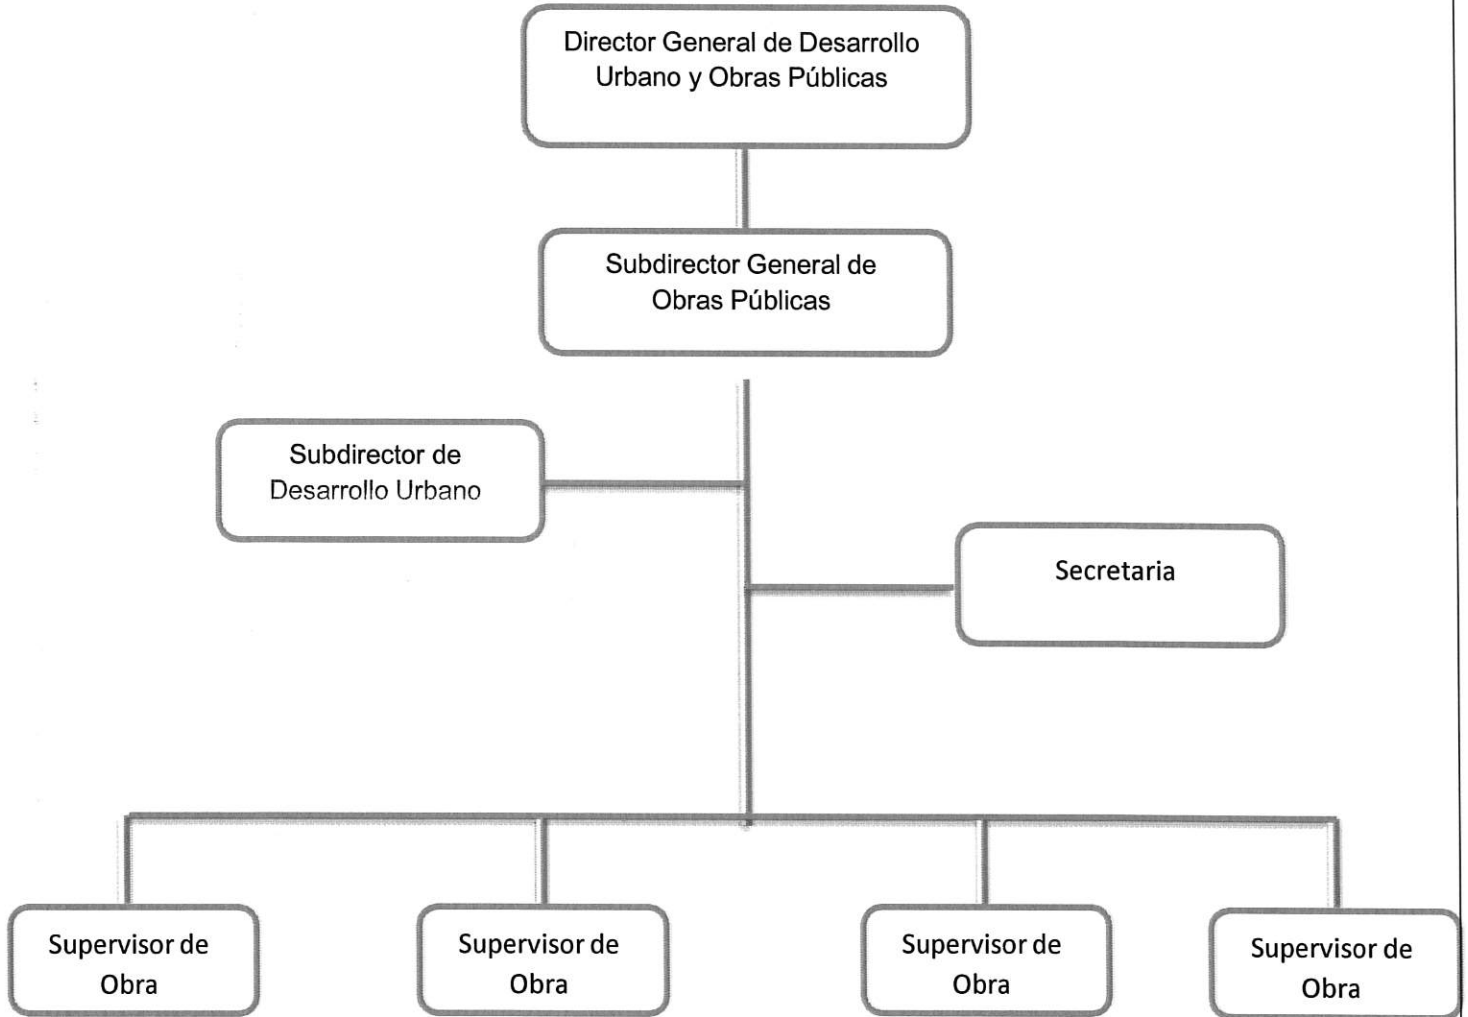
Director General de Desarrollo Urbano y Obras Públicas

Subdirector General de Obras Públicas

Subdirector de Desarrollo Urbano

Secretaria

Supervisor de Obra

Supervisor de Obra

Supervisor de Obra

Supervisor de Obra